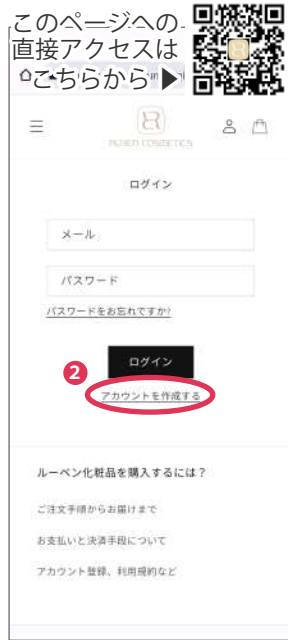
このページへの直接アクセスはこちらから▶

RUBEN COSMETICS

ログイン

メール

パスワード

パスワードをお忘れですか?

ログイン

2

アカウントを作成する

ルーベン化粧品を購入するには？

ご注文手順からお届けまで

お支払いと決済手段について

アカウント登録、利用規約など